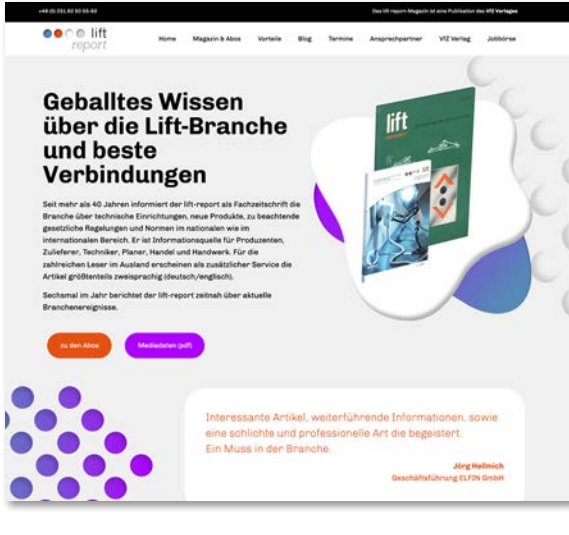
+49 (0) 231 92 50 55-50

Das lift report-Magazin ist eine Publikation des VIZ Verlages

lift report

Home Magazin & Abos Vorteile Blog Termine Ansprechpartner VIZ Verlag Jobbörse

Geballtes Wissen über die Lift-Branche und beste Verbindungen

Seit mehr als 40 Jahren informiert der lift-report als Fachzeitschrift die Branche über technische Einrichtungen, neue Produkte, zu beachtende gesetzliche Regelungen und Normen im nationalen wie im internationalen Bereich. Er ist Informationsquelle für Produzenten, Zulieferer, Techniker, Planer, Handel und Handwerk. Für die zahlreichen Leser im Ausland erscheinen als zusätzlicher Service die Artikel größtenteils zweisprachig (deutsch/englisch).

Sechsmal im Jahr berichtet der lift-report zeitnah über aktuelle Branchenereignisse.

zu den Abos

Mediadaten (pdf)

lift

Interessante Artikel, weiterführende Informationen, sowie eine schlichte und professionelle Art die begeistert. Ein Muss in der Branche.

Jörg Hellmich
Geschäftsführung ELFIN GmbH